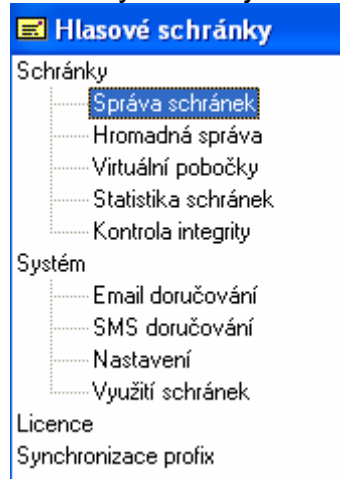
Hlasové schránky
Schránky
Správa schránek
Hromadná správa
Virtuální pobočky
Statistika schránek
Kontrola integrity
Systém
Email doručování
SMS doručování
Nastavení
Využití schránek
Licence
Synchronizace profix